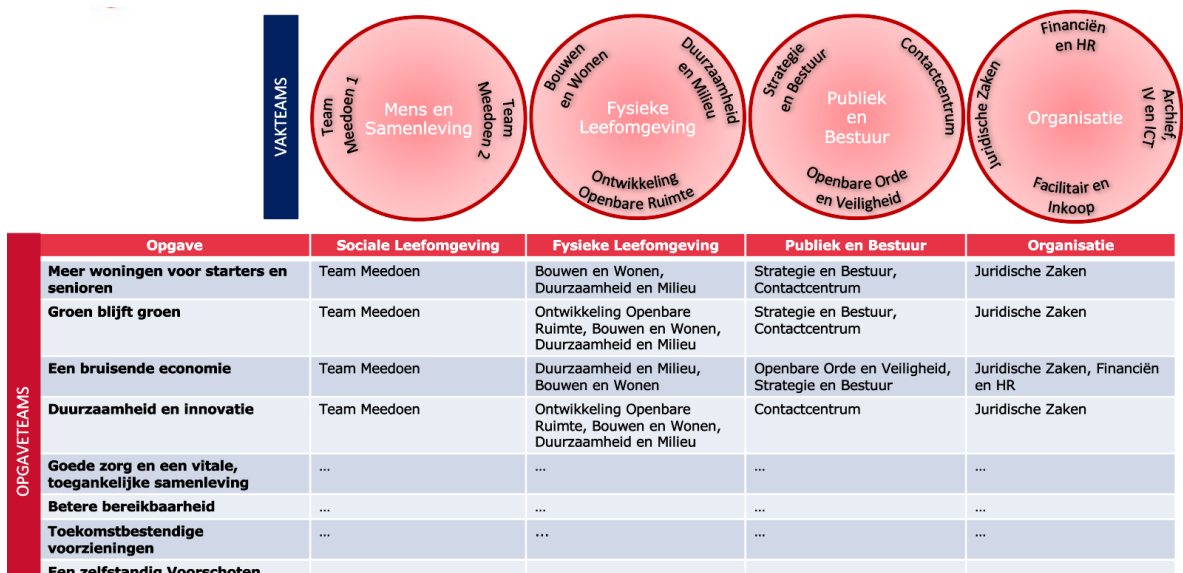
VAKTEAMS

Team Meedoen 1
Mens en Samenleving
Team Meedoen 2

Bouwen en Wonen
Duurzaamheid en Milieu
Fysieke Leefomgeving
Ontwikkeling Openbare Ruimte

Strategie en Bestuur
Contactcentrum
Publiek en Bestuur
Openbare Orde en Veiligheid

Financiën en HR
Juridische Zaken
Organisatie
Archief, IV en ICT
Facilitair en Inkoop

OPGAVETEAMS

| Opgave | Sociale Leefomgeving | Fysieke Leefomgeving | Publiek en Bestuur | Organisatie |
|---|---|---|---|---|
| Meer woningen voor starters en senioren | Team Meedoen | Bouwen en Wonen, Duurzaamheid en Milieu | Strategie en Bestuur, Contactcentrum | Juridische Zaken |
| Groen blijft groen | Team Meedoen | Ontwikkeling Openbare Ruimte, Bouwen en Wonen, Duurzaamheid en Milieu | Strategie en Bestuur, Contactcentrum | Juridische Zaken |
| Een bruisende economie | Team Meedoen | Duurzaamheid en Milieu, Bouwen en Wonen | Openbare Orde en Veiligheid, Strategie en Bestuur | Juridische Zaken, Financiën en HR |
| Duurzaamheid en innovatie | Team Meedoen | Ontwikkeling Openbare Ruimte, Bouwen en Wonen, Duurzaamheid en Milieu | Contactcentrum | Juridische Zaken |
| Goede zorg en een vitale, toegankelijke samenleving | ... | ... | ... | ... |
| Betere bereikbaarheid | ... | ... | ... | ... |
| Toekomstbestendige voorzieningen | ... | ... | ... | ... |
| Een zelfstandig Voorschoten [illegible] | | | | |